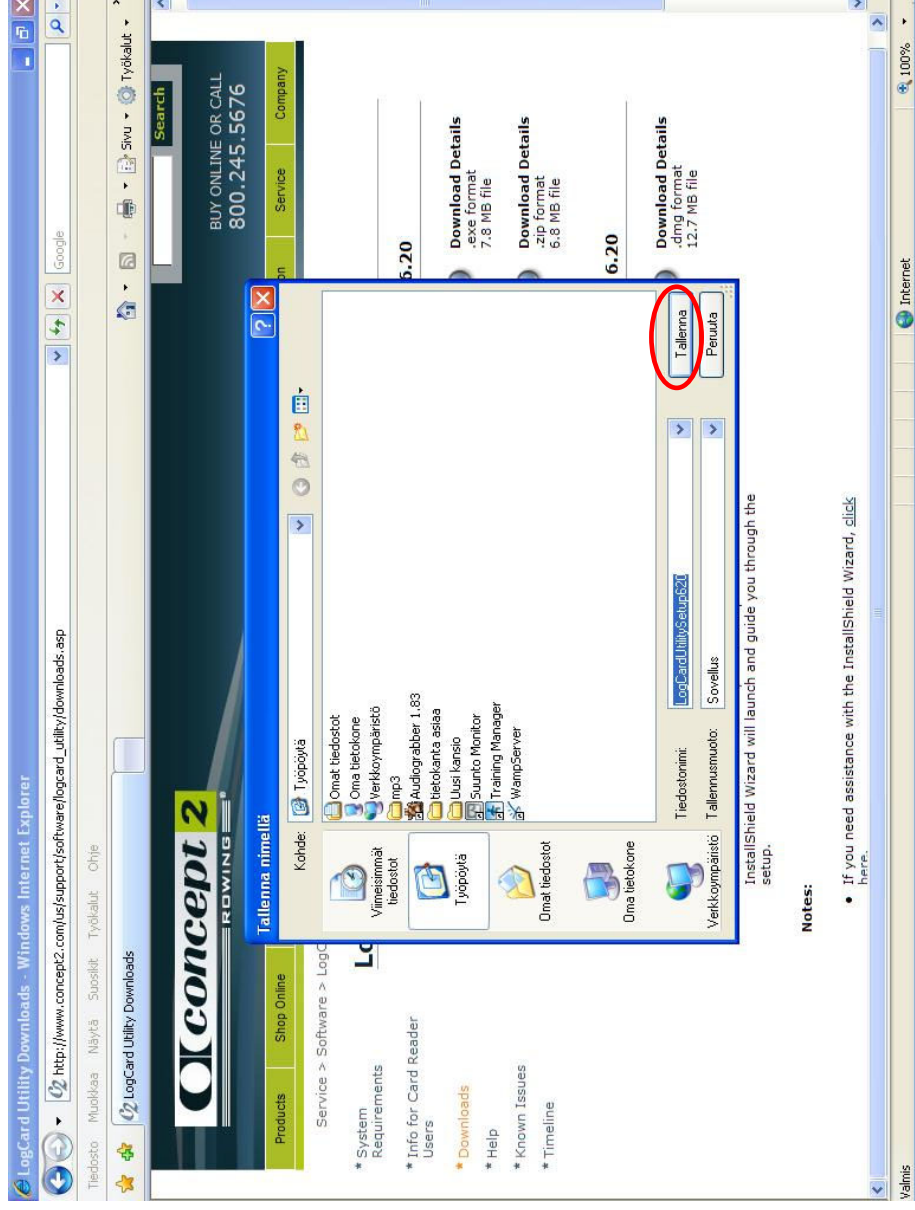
LogCard Utility Downloads - Windows Internet Explorer

http://www.concept2.com/us/support/software/logcard_utility/downloads.asp

Google

Tiedosto Muokkaa Näytä Suosikit Työkalut Ohje

LogCard Utility Downloads

Sivu Työkalut

concept 2 ROWING

BUY ONLINE OR CALL 800.245.5676

Search

Products Shop Online Service Company

Service > Software > LogC

Lo

* System Requirements
* Info for Card Reader Users
* Downloads
* Help
* Known Issues
* Timeline

6.20

Download Details .exe format 7.8 MB file

Download Details .zip format 6.8 MB file

6.20

Download Details .dmg format 12.7 MB file

Tallenna nimellä

Kohde: Työpöytä

Viimeisimmät tiedostot
Työpöytä
Omat tiedostot
Oma tietokone
Verkkoympäristö

Omat tiedostot
Oma tietokone
Verkkoympäristö
mp3
Audiograbber 1.83
tietokanta asiaa
Uusi kansio
Suunto Monitor
Training Manager
WampServer

Tiedostonimi: LogCardUtilitySetup620
Tallennusmuoto: Sovellus

Tallenna
Peruuta

InstallShield Wizard will launch and guide you through the setup.

Notes:

• If you need assistance with the InstallShield Wizard, click here.

Valmis Internet 100%